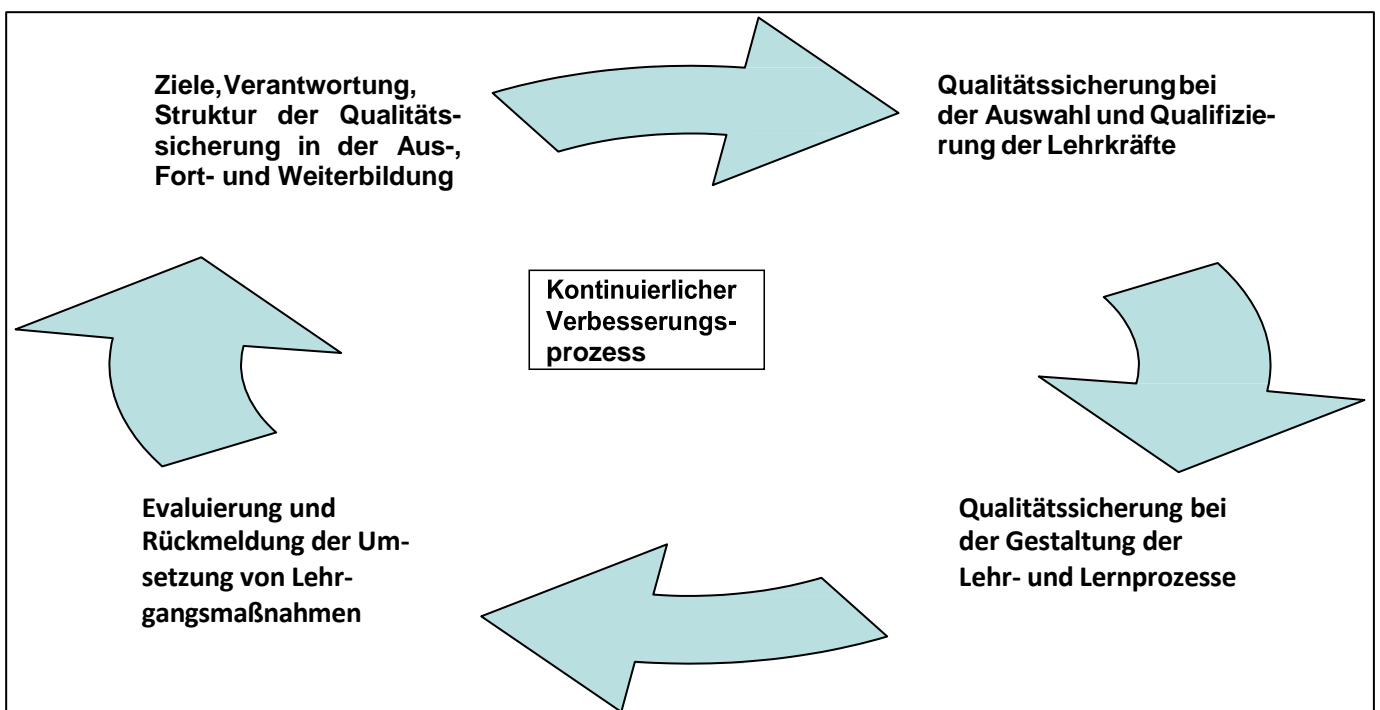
Ziele, Verantwortung, Struktur der Qualitätssicherung in der Aus-, Fort- und Weiterbildung

Qualitätssicherung bei der Auswahl und Qualifizierung der Lehrkräfte

Kontinuierlicher Verbesserungsprozess

Qualitätssicherung bei der Gestaltung der Lehr- und Lernprozesse

Evaluierung und Rückmeldung der Umsetzung von Lehrgangsmaßnahmen